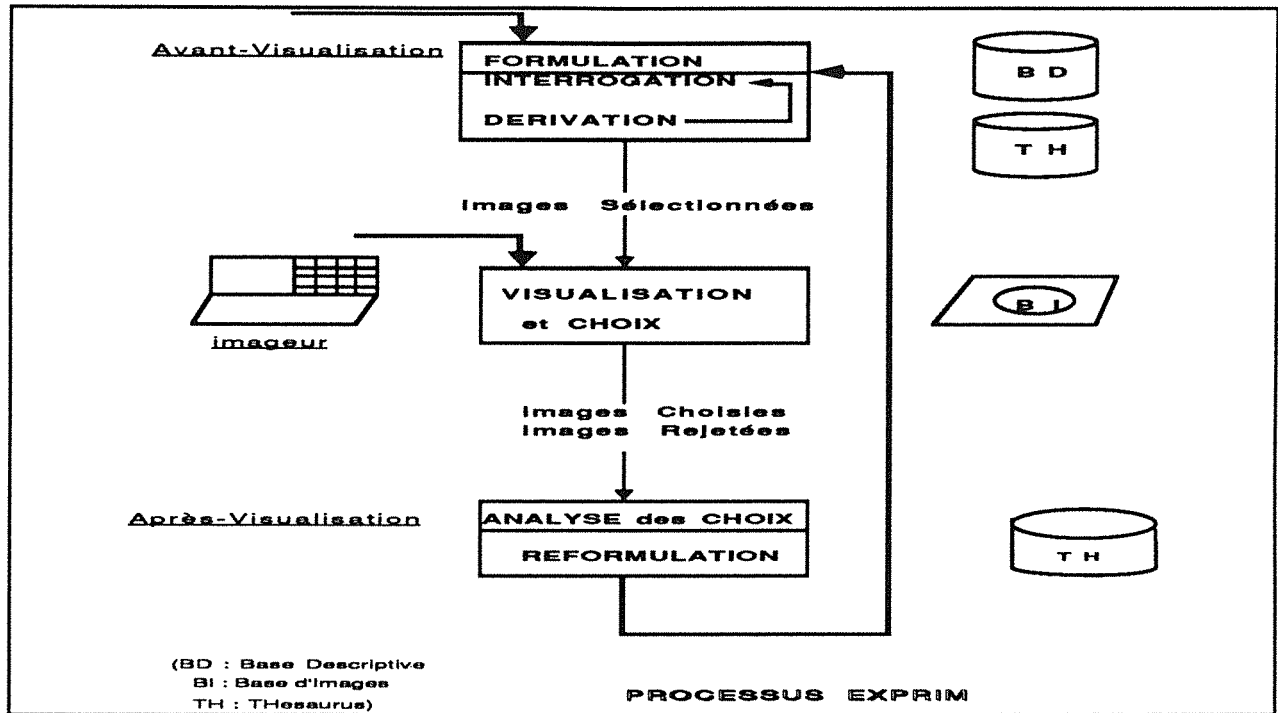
Avant-Visualisation

FORMULATION
INTERROGATION
DERIVATION

BD

TH

Images Sélectionnées

VISUALISATION et CHOIX

imageur

BI

Images Choisies
Images Rejetées

Après-Visualisation

ANALYSE des CHOIX
REFORMULATION

TH

(BD : Base Descriptive
BI : Base d'Images
TH : THesaurus)

PROCESSUS EXPRIM